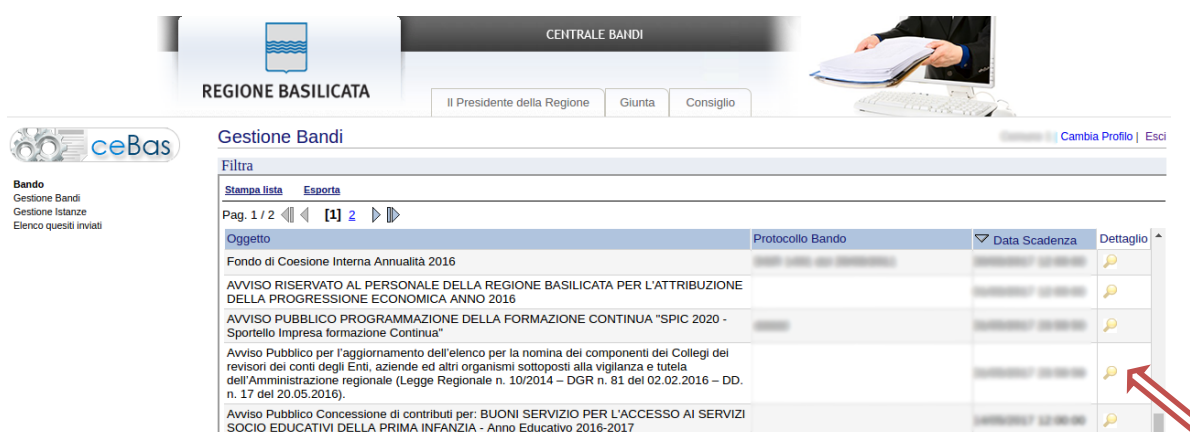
CENTRALE BANDI

REGIONE BASILICATA

Il Presidente della Regione | Giunta | Consiglio

ceBas

Bando
Gestione Bandi
Gestione Istanze
Elenco quesiti inviati

Gestione Bandi

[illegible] | Cambia Profilo | Esci

Filtra

Stampa lista Esporta

Pag. 1 / 2 [1] 2

| Oggetto | Protocollo Bando | Data Scadenza | Dettaglio |
|---|---|---|---|
| Fondo di Coesione Interna Annualità 2016 | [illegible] | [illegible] | |
| AVVISO RISERVATO AL PERSONALE DELLA REGIONE BASILICATA PER L'ATTRIBUZIONE DELLA PROGRESSIONE ECONOMICA ANNO 2016 | | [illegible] | |
| AVVISO PUBBLICO PROGRAMMAZIONE DELLA FORMAZIONE CONTINUA "SPIC 2020 - Sportello Impresa formazione Continua" | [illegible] | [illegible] | |
| Avviso Pubblico per l'aggiornamento dell'elenco per la nomina dei componenti dei Collegi dei revisori dei conti degli Enti, aziende ed altri organismi sottoposti alla vigilanza e tutela dell'Amministrazione regionale (Legge Regionale n. 10/2014 – DGR n. 81 del 02.02.2016 – DD. n. 17 del 20.05.2016). | | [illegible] | |
| Avviso Pubblico Concessione di contributi per: BUONI SERVIZIO PER L'ACCESSO AI SERVIZI SOCIO EDUCATIVI DELLA PRIMA INFANZIA - Anno Educativo 2016-2017 | | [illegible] | |